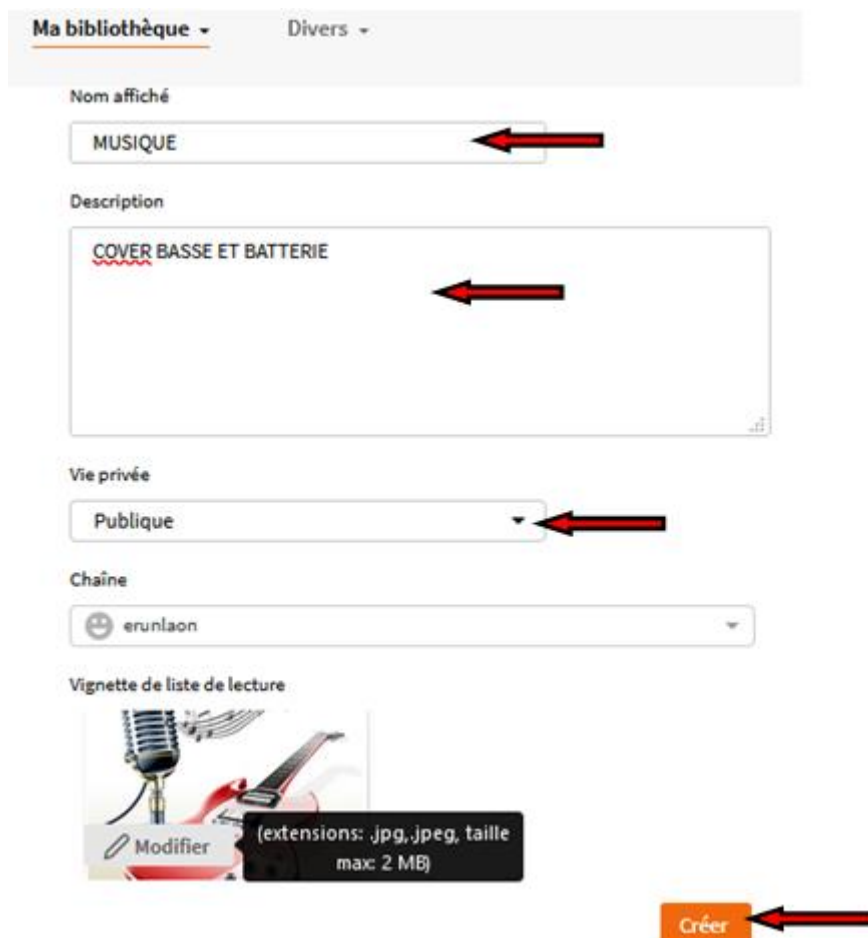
Ma bibliothèque ▾ Divers ▾

Nom affiché

MUSIQUE

Description

COVER BASSE ET BATTERIE

Vie privée

Publique

Chaîne

erunlaon

Vignette de liste de lecture

Modifier

(extensions: .jpg,.jpeg, taille max: 2 MB)

Créer